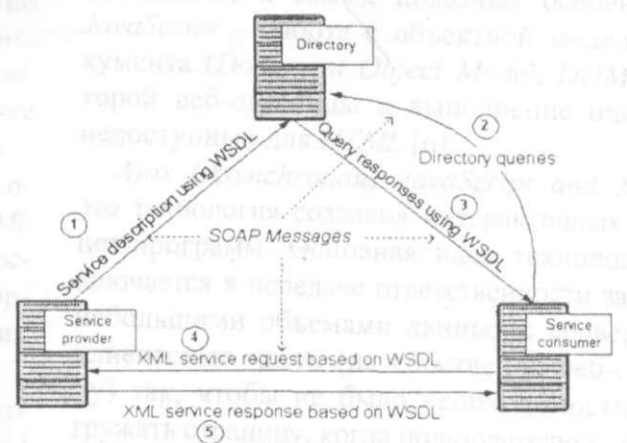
Directory

Service description using WSDL

Query responses using WSDL

Directory queries

SOAP Messages

Service provider

Service consumer

XML service request based on WSDL

XML service response based on WSDL

1
2
3
4
5

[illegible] JavaScript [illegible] в объектной модели документа (Document Object Model, DOM) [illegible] торой веб-страницы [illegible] выполнение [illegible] недоступ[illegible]

Ajax (Asynchronous JavaScript and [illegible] это технология создания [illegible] веб-программ. Основная идея технологии заключается в передаче ответственности за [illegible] большими объемами данных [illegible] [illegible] так, чтобы не было необходимости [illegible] гружать страницу, когда пользователь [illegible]